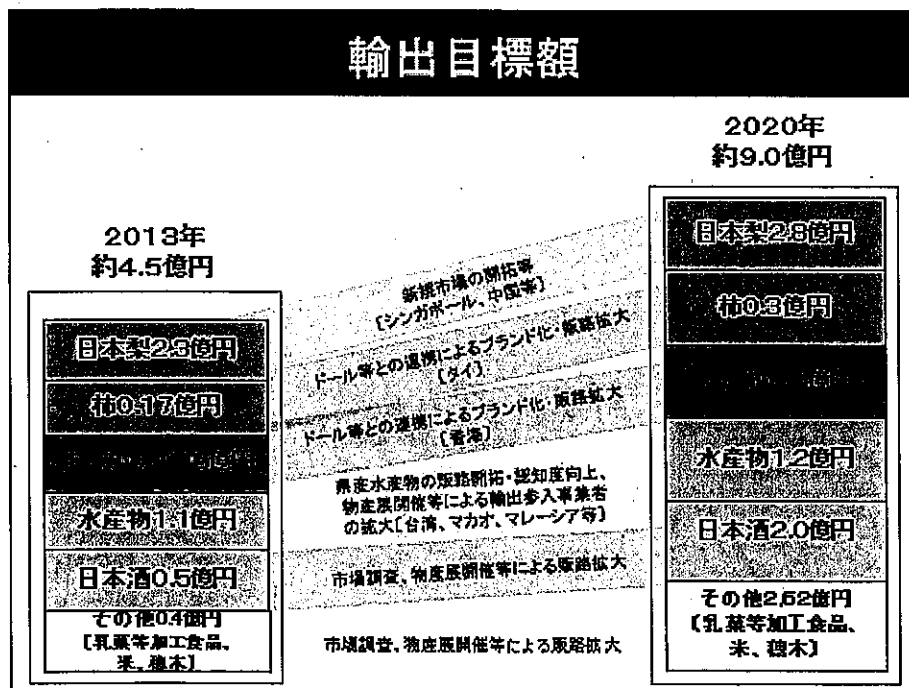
輸出目標額

2013年
約4.5億円

日本梨2.3億円

柿0.17億円

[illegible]

水産物1.1億円

日本酒0.5億円

その他0.4億円
〔乳業等加工食品、米、植木〕

新規市場の開拓等
〔シンガポール、中国等〕

ドール等との連携によるブランド化・販路拡大
〔タイ〕

ドール等との連携によるブランド化・販路拡大
〔香港〕

県産水産物の販路開拓・認知度向上、物産展開催等による輸出参入事業者の拡大〔台湾、マカオ、マレーシア等〕

市場調査、物産展開催等による販路拡大

市場調査、物産展開催等による販路拡大

2020年
約9.0億円

日本梨2.8億円

柿0.3億円

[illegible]

水産物1.2億円

日本酒2.0億円

その他2.52億円
〔乳業等加工食品、米、植木〕